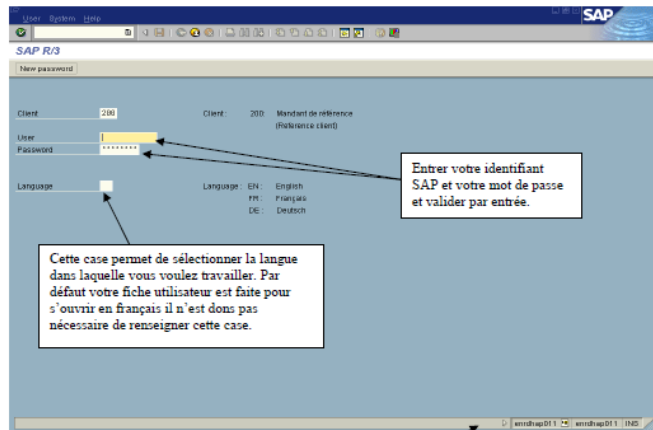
User System Help

SAP

SAP R/3

New password

Client 200

User

Password ********

Language

Client : 200 Mandant de référence (Référence client)

Language : EN : English
FR : Français
DE : Deutsch

Entrer votre identifiant SAP et votre mot de passe et valider par entrée.

Cette case permet de sélectionner la langue dans laquelle vous voulez travailler. Par défaut votre fiche utilisateur est faite pour s'ouvrir en français il n'est dons pas nécessaire de renseigner cette case.

enrdhap011 enrdhap011 INS